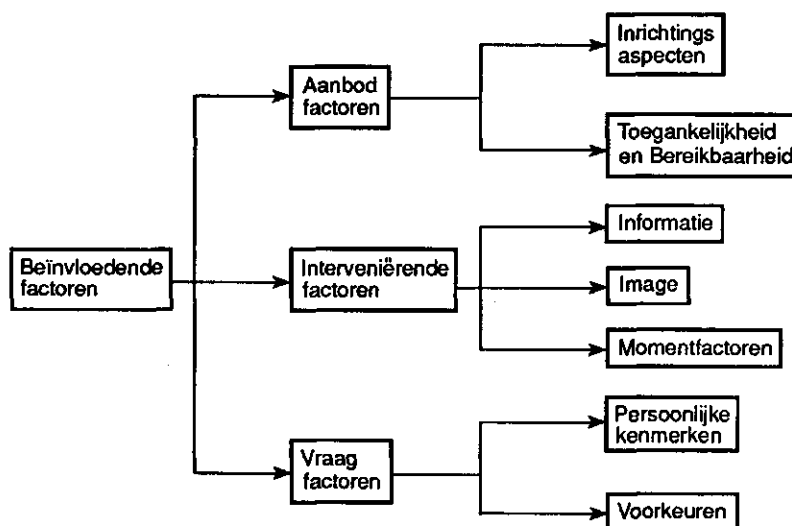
Beïnvloedende factoren

Aanbod factoren

Inrichtings aspecten

Toegankelijkheid en Bereikbaarheid

Interveniërende factoren

Informatie

Image

Momentfactoren

Vraag factoren

Persoonlijke kenmerken

Voorkeuren